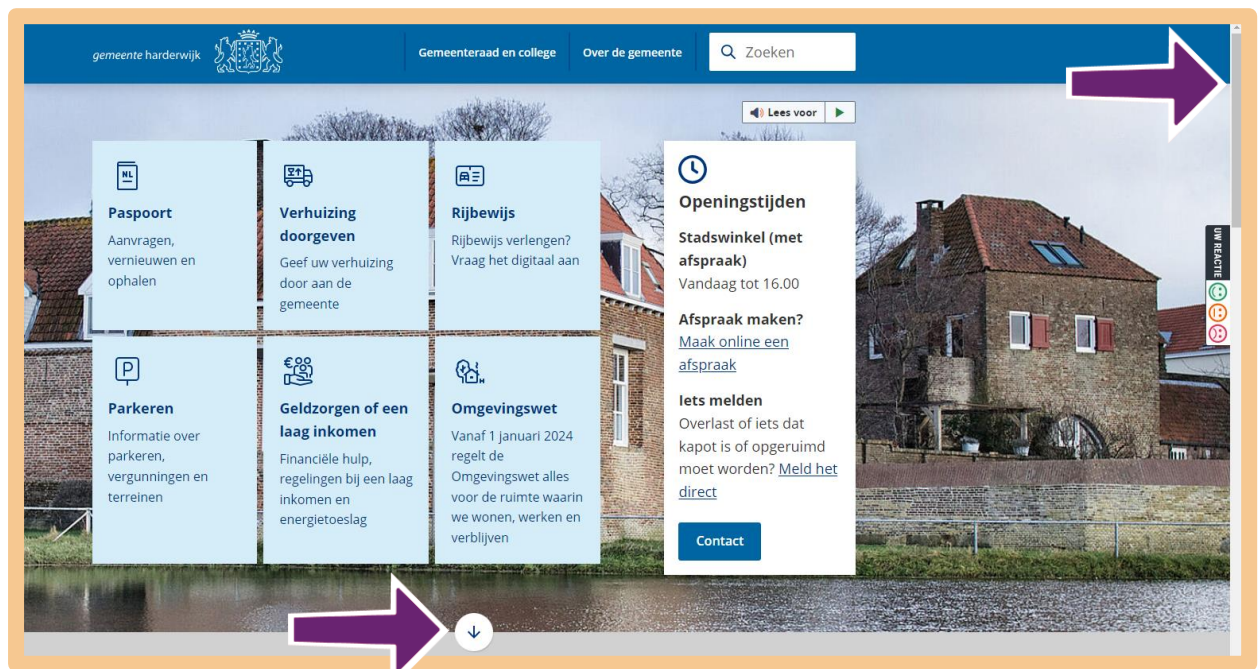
gemeente harderwijk

Gemeenteraad en college

Over de gemeente

Zoeken

Lees voor

NL

Paspoort
Aanvragen, vernieuwen en ophalen

Verhuizing doorgeven
Geef uw verhuizing door aan de gemeente

Rijbewijs
Rijbewijs verlengen? Vraag het digitaal aan

P

Parkeren
Informatie over parkeren, vergunningen en terreinen

Geldzorgen of een laag inkomen
Financiële hulp, regelingen bij een laag inkomen en energietoeslag

Omgevingswet
Vanaf 1 januari 2024 regelt de Omgevingswet alles voor de ruimte waarin we wonen, werken en verblijven

Openingstijden

Stadswinkel (met afspraak)
Vandaag tot 16.00

Afspraak maken?
Maak online een afspraak

Iets melden
Overlast of iets dat kapot is of opgeruimd moet worden? Meld het direct

Contact

UW REACTIE